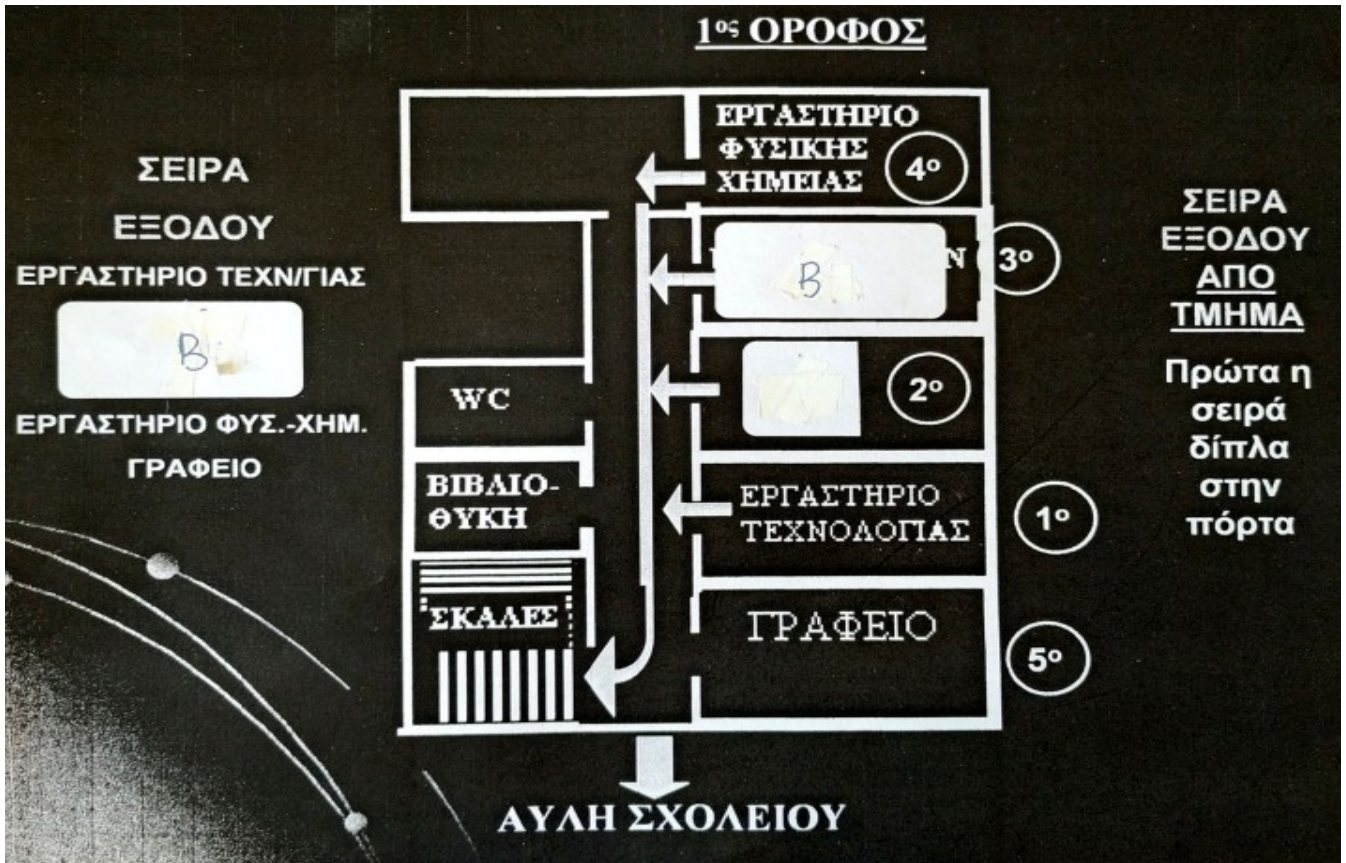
$1^{ος}$ ΟΡΟΦΟΣ

ΣΕΙΡΑ
ΕΞΟΔΟΥ
ΕΡΓΑΣΤΗΡΙΟ ΤΕΧΝ/ΓΙΑΣ
B
ΕΡΓΑΣΤΗΡΙΟ ΦΥΣ.-ΧΗΜ.
ΓΡΑΦΕΙΟ

ΕΡΓΑΣΤΗΡΙΟ ΦΥΣΙΚΗΣ ΧΗΜΕΙΑΣ
4ο
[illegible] B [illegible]Ν
3ο
2ο
WC
ΒΙΒΛΙΟΘΥΚΗ
ΕΡΓΑΣΤΗΡΙΟ ΤΕΧΝΟΛΟΓΙΑΣ
1ο
ΣΚΑΛΕΣ
ΓΡΑΦΕΙΟ
5ο

ΣΕΙΡΑ
ΕΞΟΔΟΥ
ΑΠΟ
ΤΜΗΜΑ

Πρώτα η σειρά δίπλα στην πόρτα

ΑΥΛΗ ΣΧΟΛΕΙΟΥ